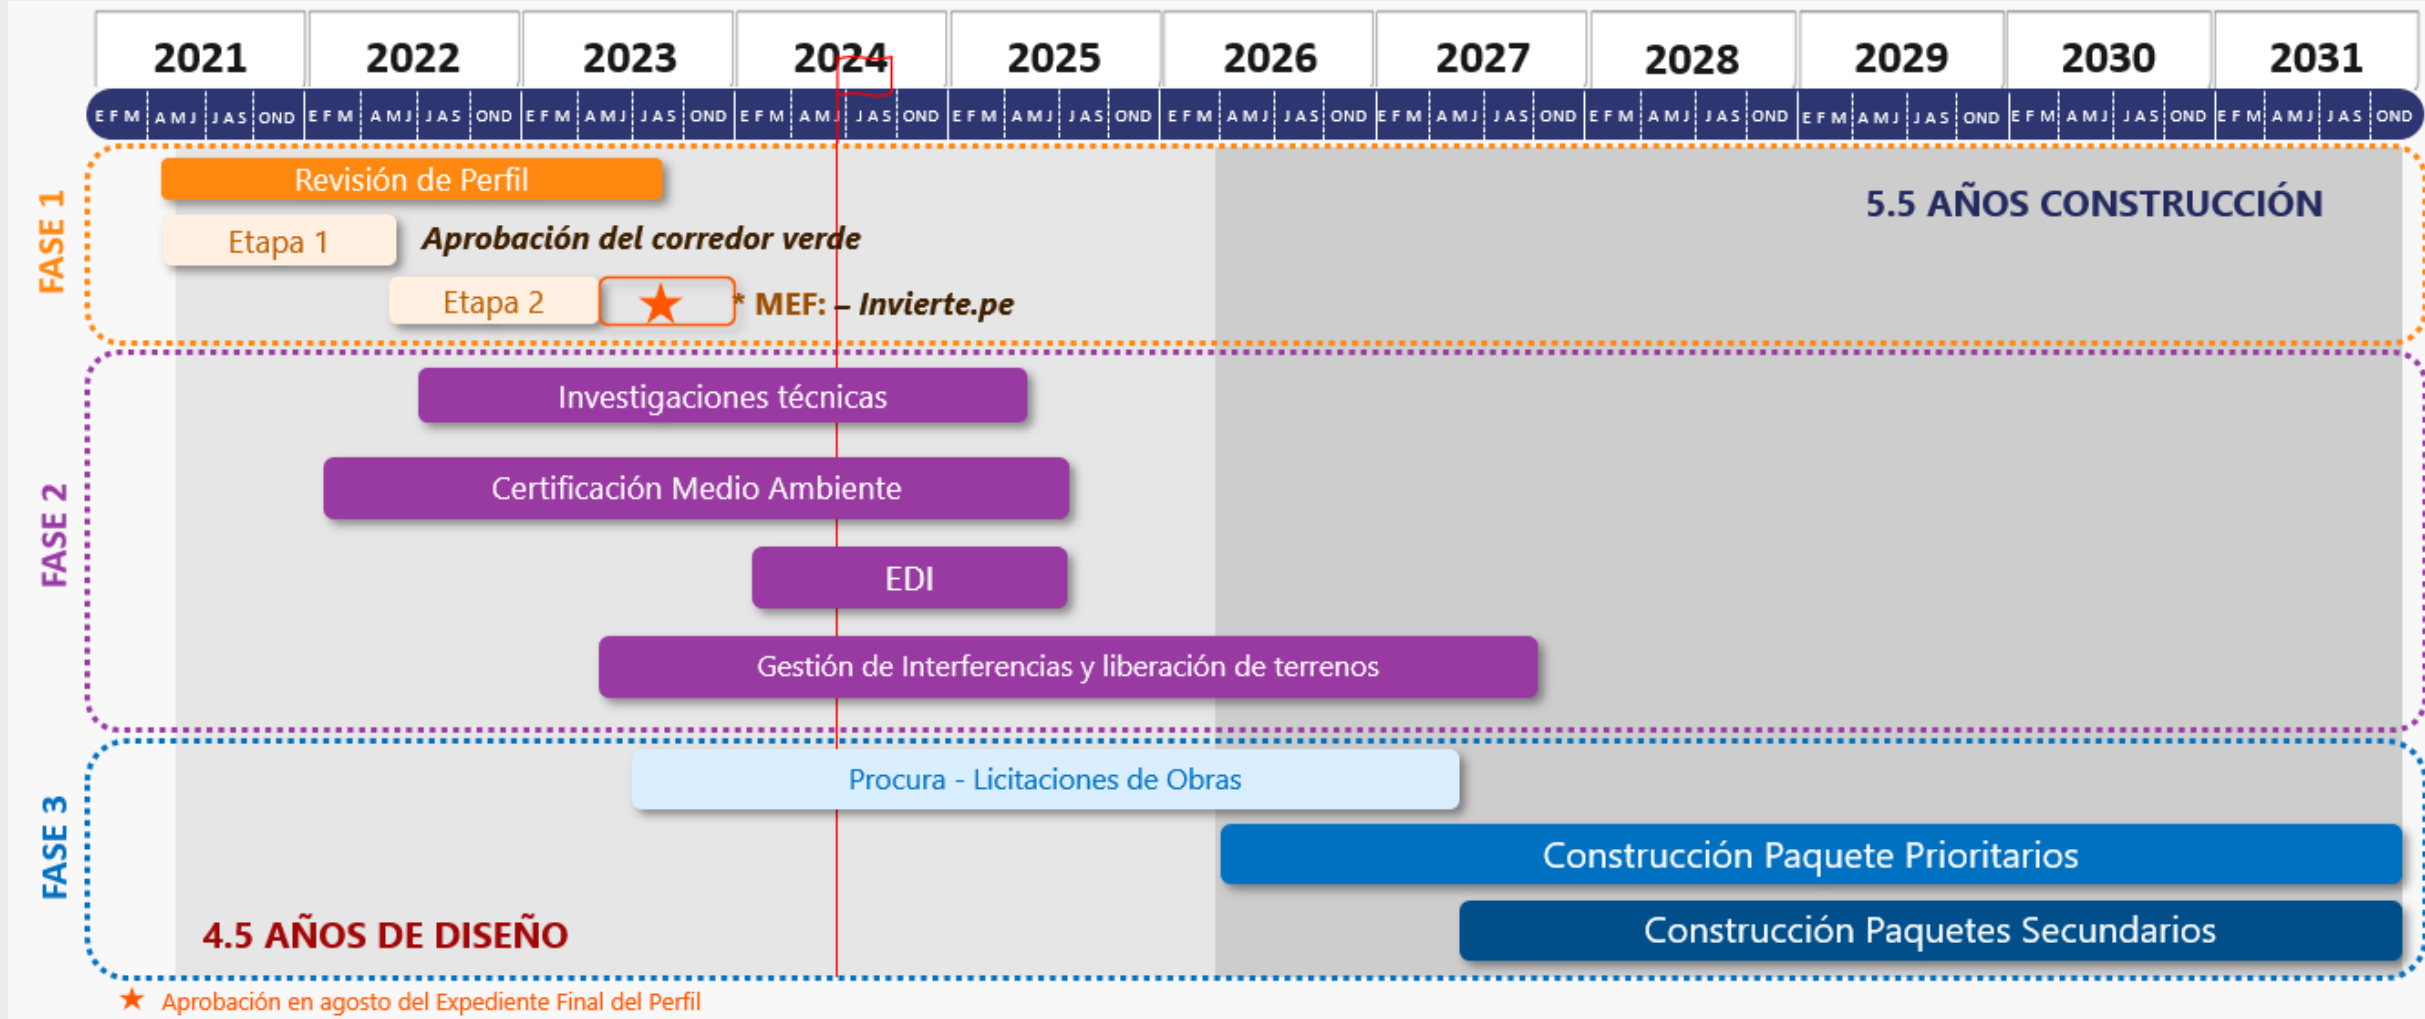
| 2021 | 2022 | 2023 | 2024 | 2025 | 2026 | 2027 | 2028 | 2029 | 2030 | 2031 |
|---|---|---|---|---|---|---|---|---|---|---|
| E F M, A M J, J A S, OND | E F M, A M J, J A S, OND | E F M, A M J, J A S, OND | E F M, A M J, J A S, OND | E F M, A M J, J A S, OND | E F M, A M J, J A S, OND | E F M, A M J, J A S, OND | E F M, A M J, J A S, OND | E F M, A M J, J A S, OND | E F M, A M J, J A S, OND | E F M, A M J, J A S, OND |

FASE 1

Revisión de Perfil

5.5 AÑOS CONSTRUCCIÓN

Etapa 1 Aprobación del corredor verde

Etapa 2 ★ * MEF: – Invierte.pe

FASE 2

Investigaciones técnicas

Certificación Medio Ambiente

EDI

Gestión de Interferencias y liberación de terrenos

FASE 3

Procura - Licitaciones de Obras

Construcción Paquete Prioritarios

4.5 AÑOS DE DISEÑO

Construcción Paquetes Secundarios

★ Aprobación en agosto del Expediente Final del Perfil